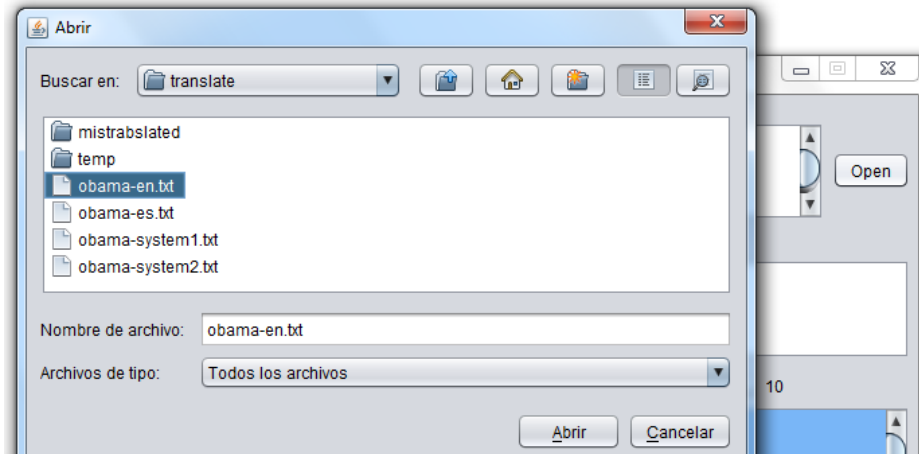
Abrir

Buscar en: translate

mistrabslated
temp
obama-en.txt
obama-es.txt
obama-system1.txt
obama-system2.txt

Nombre de archivo: obama-en.txt

Archivos de tipo: Todos los archivos

Abrir Cancelar

Open

10